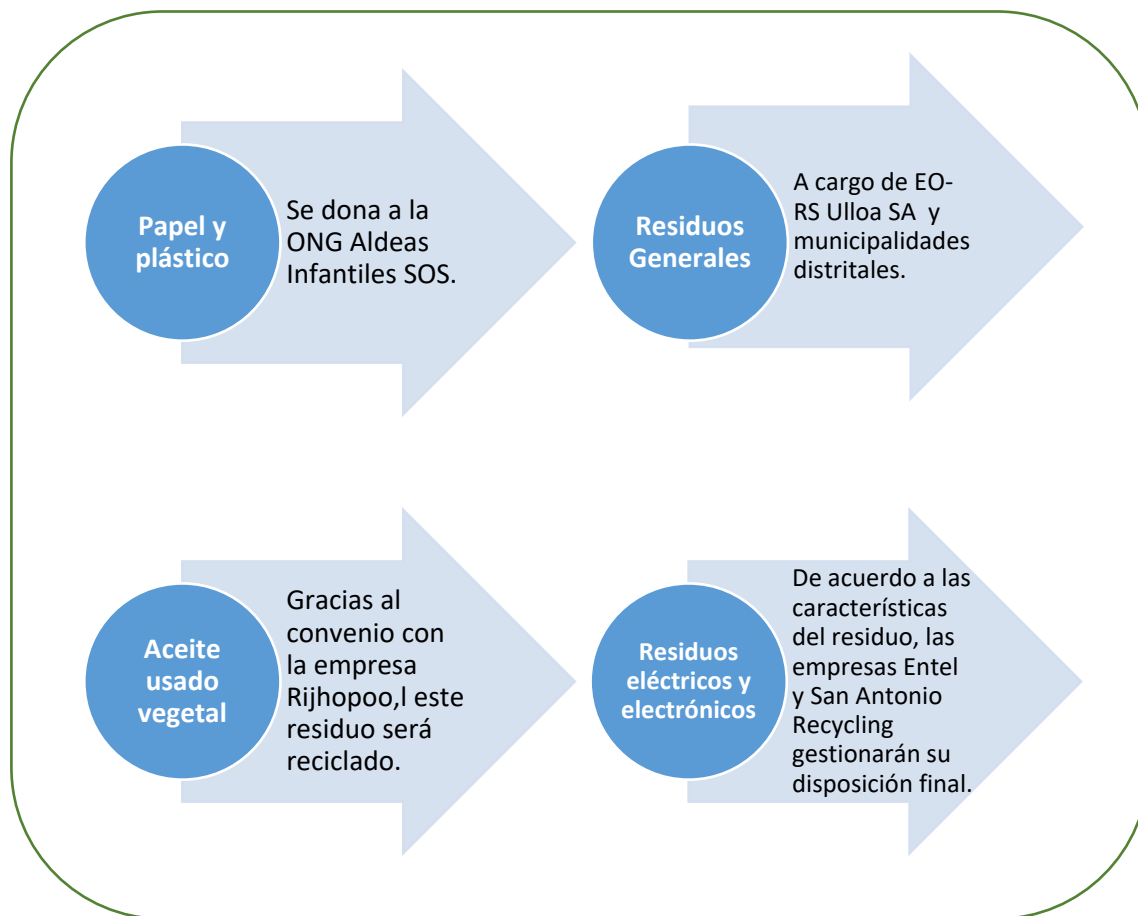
Papel y plástico

Se dona a la ONG Aldeas Infantiles SOS.

Residuos Generales

A cargo de EO-RS Ulloa SA y municipalidades distritales.

Aceite usado vegetal

Gracias al convenio con la empresa Rijhopoo,l este residuo será reciclado.

Residuos eléctricos y electrónicos

De acuerdo a las características del residuo, las empresas Entel y San Antonio Recycling gestionarán su disposición final.